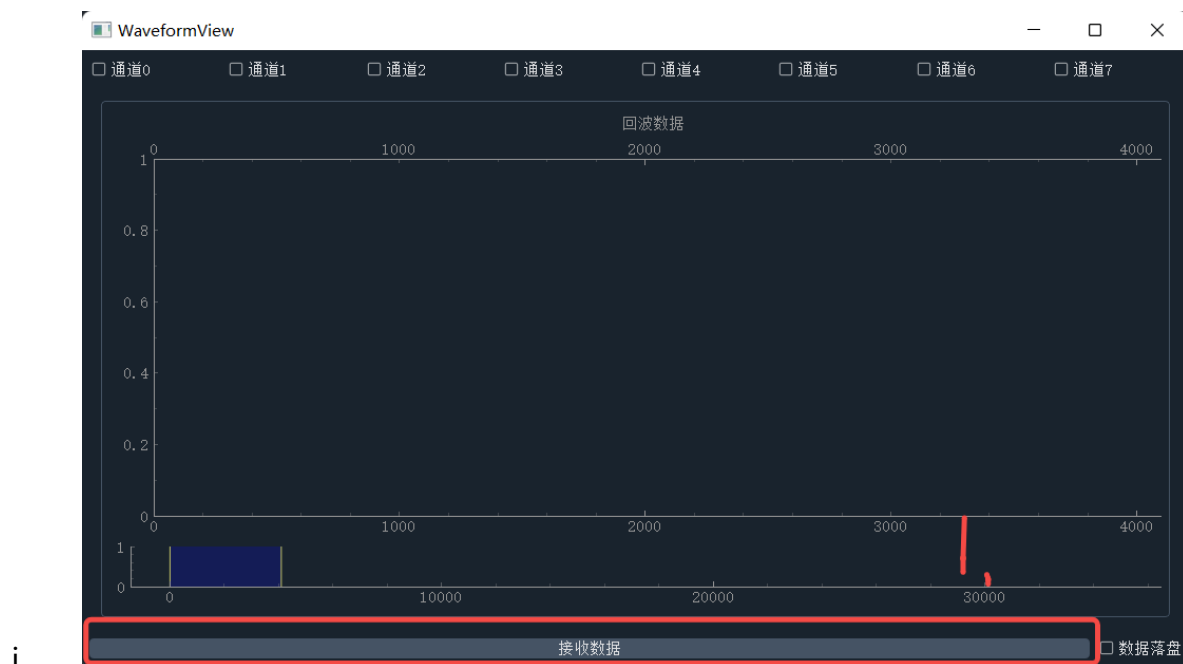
WaveformView

☐ 通道0 ☐ 通道1 ☐ 通道2 ☐ 通道3 ☐ 通道4 ☐ 通道5 ☐ 通道6 ☐ 通道7

回波数据

0 1000 2000 3000 4000

1
0.8
0.6
0.4
0.2
0

0 1000 2000 3000 4000

1
0

0 10000 20000 30000

i

接收数据

☐ 数据落盘